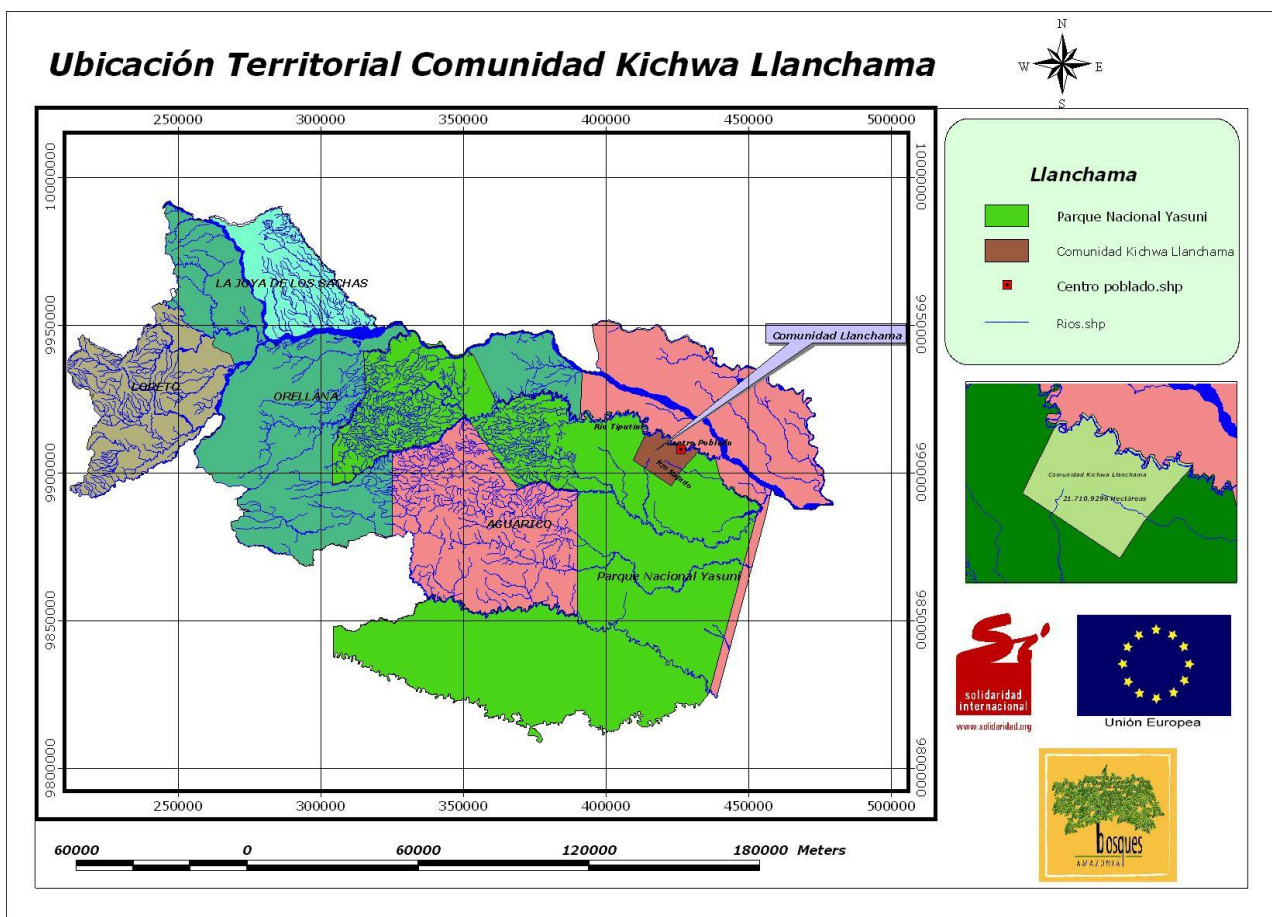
Ubicación Territorial Comunidad Kichwa Llanchama

N
W E
S

250000 300000 350000 400000 450000 500000

10000000
9950000
9900000
9850000
9800000

LA JOYA DE LOS SACHAS
LORETO
ORELLANA
AGUARICO
Parque Nacional Yasuni
Rio Tiputini
Centro Poblado
Rio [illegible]
Comunidad Llanchama

250000 300000 350000 400000 450000 500000

Llanchama
Parque Nacional Yasuni
Comunidad Kichwa Llanchama
Centro poblado.shp
Rios.shp

Comunidad Kichwa Llanchama
21.710,9296 Hectáreas

solidaridad internacional
www.solidaridad.org

Unión Europea

bosques
AMAZONIA

60000 0 60000 120000 180000 Meters